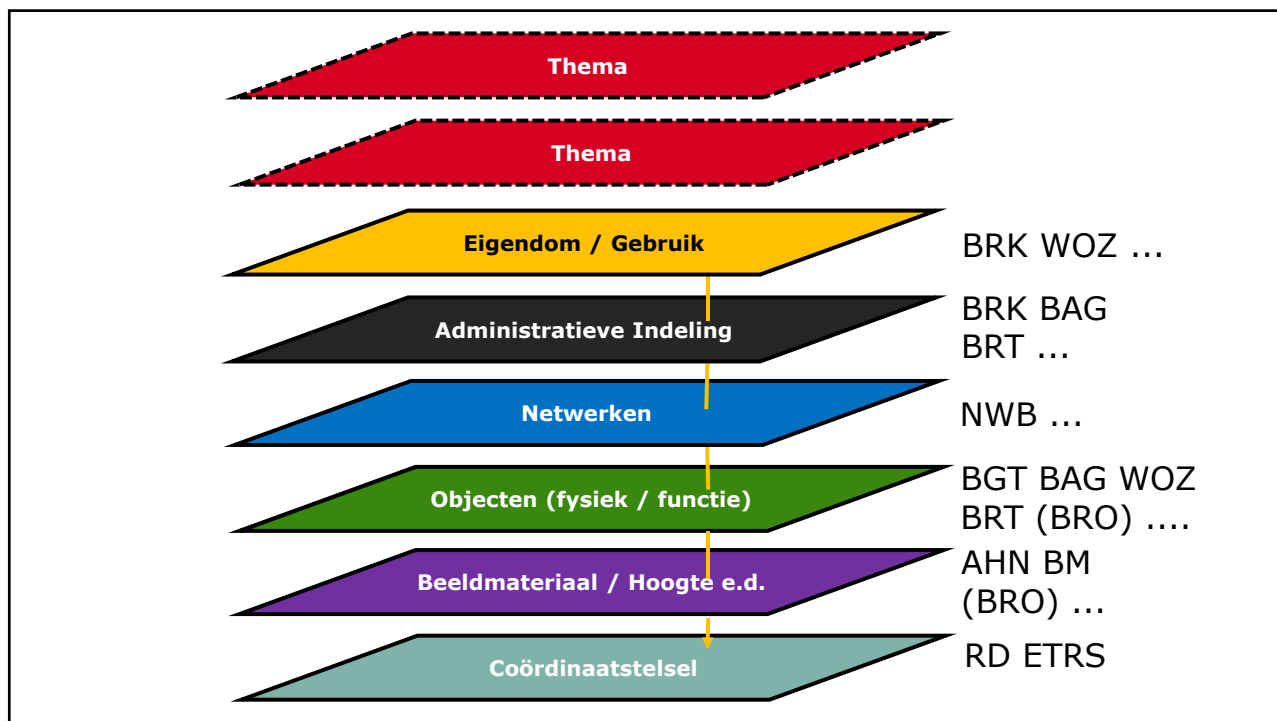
Thema

Thema

Eigendom / Gebruik

BRK WOZ ...

Administratieve Indeling

BRK BAG
BRT ...

Netwerken

NWB ...

Objecten (fysiek / functie)

BGT BAG WOZ
BRT (BRO) ....

Beeldmateriaal / Hoogte e.d.

AHN BM
(BRO) ...

Coördinaatstelsel

RD ETRS